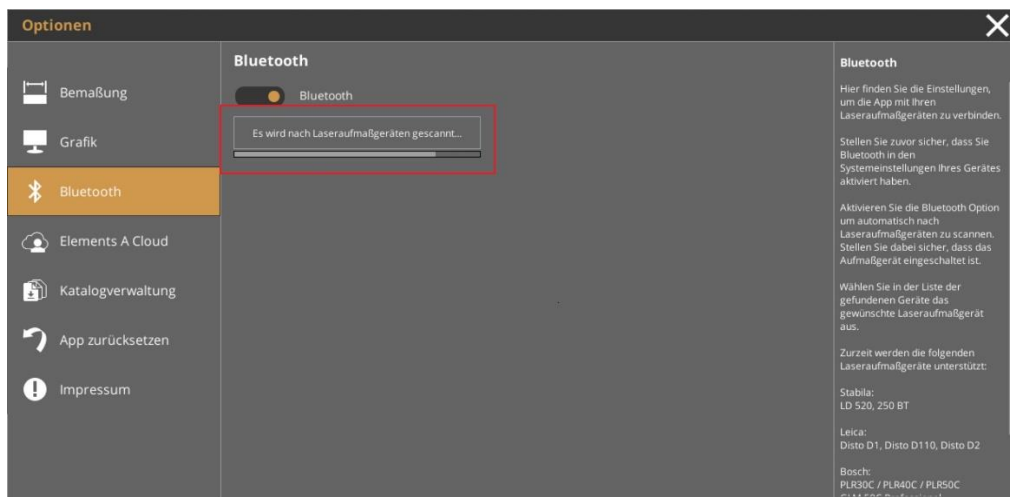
Optionen

Bemaßung

Grafik

Bluetooth

Elements A Cloud

Katalogverwaltung

App zurücksetzen

Impressum

Bluetooth

Bluetooth

Es wird nach Laseraufmaßgeräten gescannt...

Bluetooth

Hier finden Sie die Einstellungen, um die App mit Ihren Laseraufmaßgeräten zu verbinden.

Stellen Sie zuvor sicher, dass Sie Bluetooth in den Systemeinstellungen Ihres Gerätes aktiviert haben.

Aktivieren Sie die Bluetooth Option um automatisch nach Laseraufmaßgeräten zu scannen. Stellen Sie dabei sicher, dass das Aufmaßgerät eingeschaltet ist.

Wählen Sie in der Liste der gefundenen Geräte das gewünschte Laseraufmaßgerät aus.

Zurzeit werden die folgenden Laseraufmaßgeräte unterstützt:

Stabila:
LD 520, 250 BT

Leica:
Disto D1, Disto D110, Disto D2

Bosch:
PLR30C / PLR40C / PLR50C
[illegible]